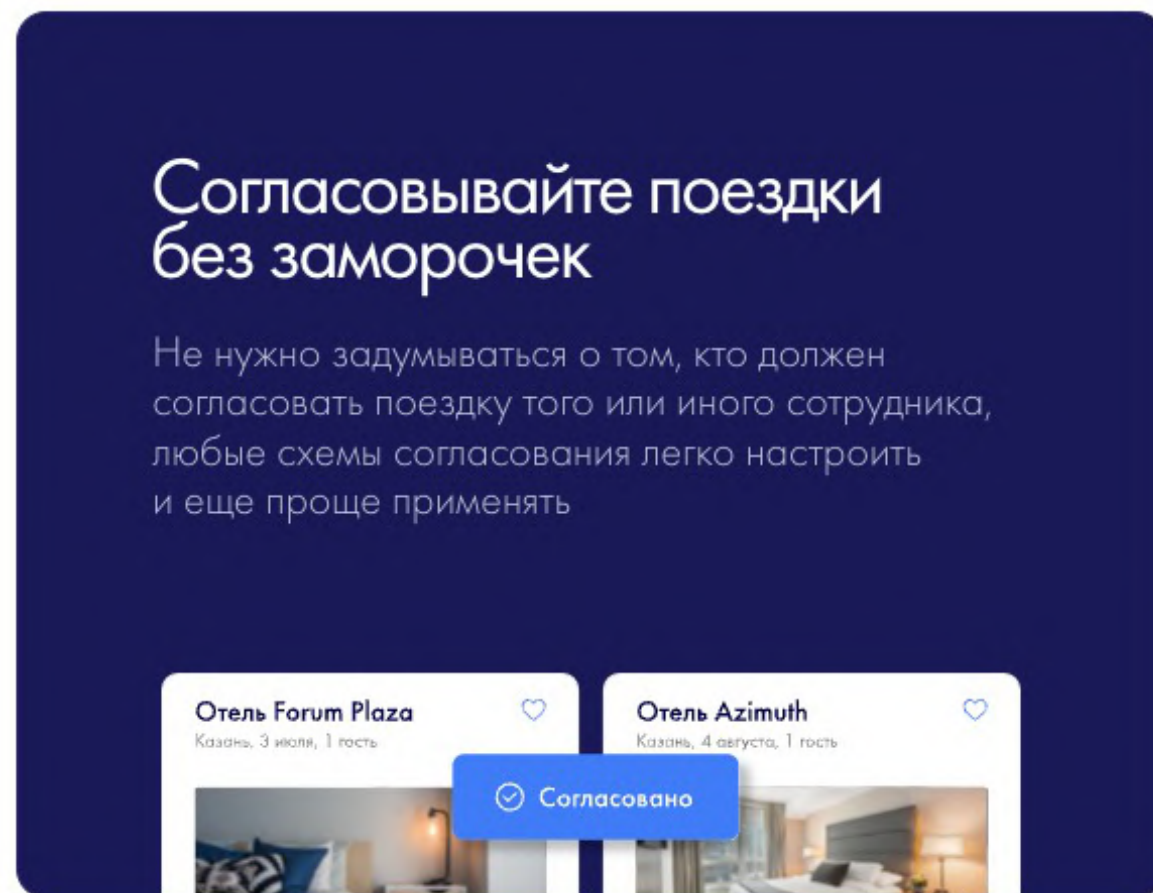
Согласовывайте поездки без заморочек

Не нужно задумываться о том, кто должен согласовать поездку того или иного сотрудника, любые схемы согласования легко настроить и еще проще применять

Отель Forum Plaza
Казань, 3 июля, 1 гость

Отель Azimuth
Казань, 4 августа, 1 гость

Согласовано